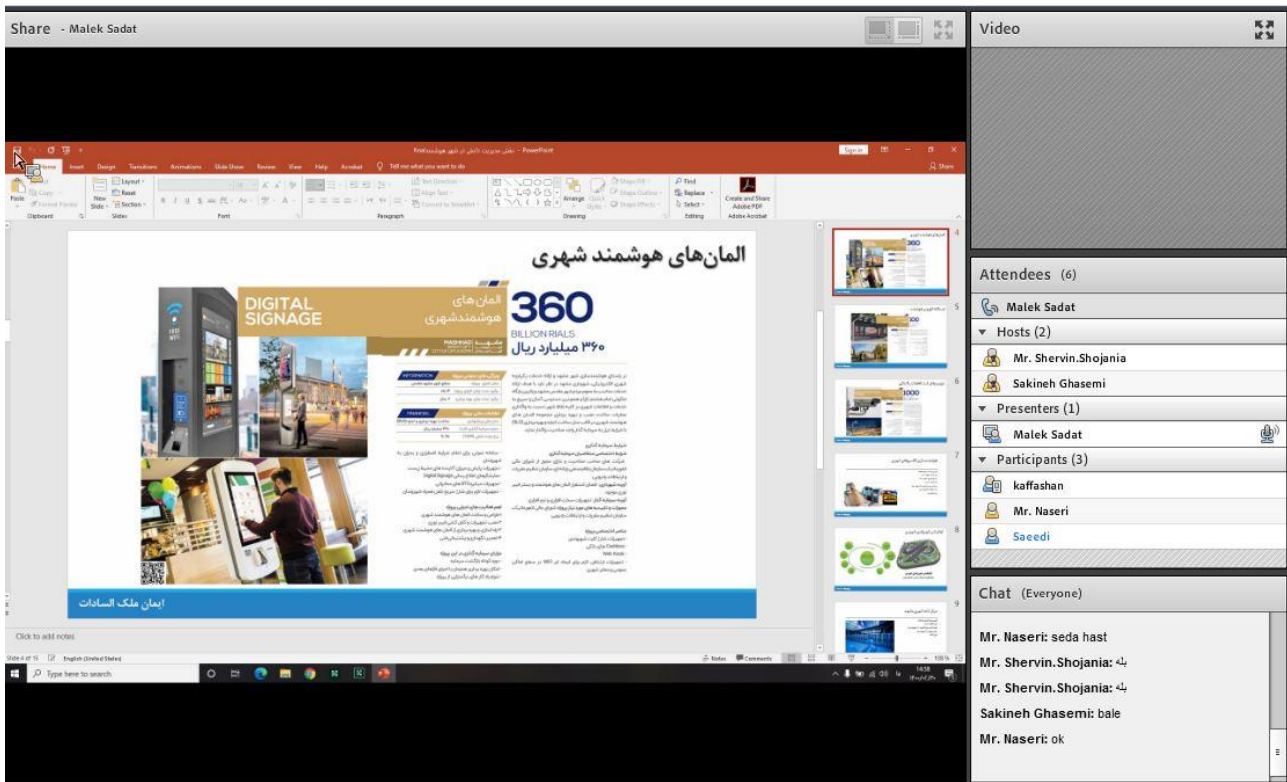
Share - Malek Sadat

Video

المان‌های هوشمند شهری

DIGITAL SIGNAGE

المان های هوشمندشهری

360
BILLION RIALS
۳۶۰ میلیارد ریال

ایمان ملک السادات

Click to add notes

Type here to search

Attendees (6)
Malek Sadat
Hosts (2)
Mr. Shervin.Shojania
Sakineh Ghasemi
Presenters (1)
Malek Sadat
Participants (3)
kaffashan
Mr. Naseri
Saeedi

Chat (Everyone)
Mr. Naseri: seda hast
Mr. Shervin.Shojania: بله
Mr. Shervin.Shojania: بله
Sakineh Ghasemi: bale
Mr. Naseri: ok